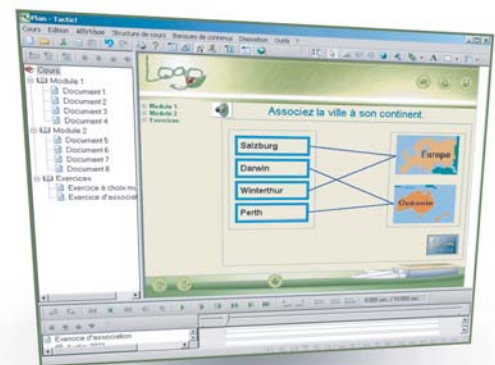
Plan - Tactic!

Cours Edition Affichage Structure de cours Banques de contenus Disposition Outils ?

Cours
Module 1
Document 1
Document 2
Document 3
Document 4
Module 2
Document 5
Document 6
Document 7
Document 8
Exercices
Exercice à choix mu
Exercice d'associat

Loop

Module 1
Module 2
Exercices

Associez la ville à son continent.

Salzburg
Darwin
Winterthur
Perth

Europe
Océanie

Exercice d'association
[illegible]